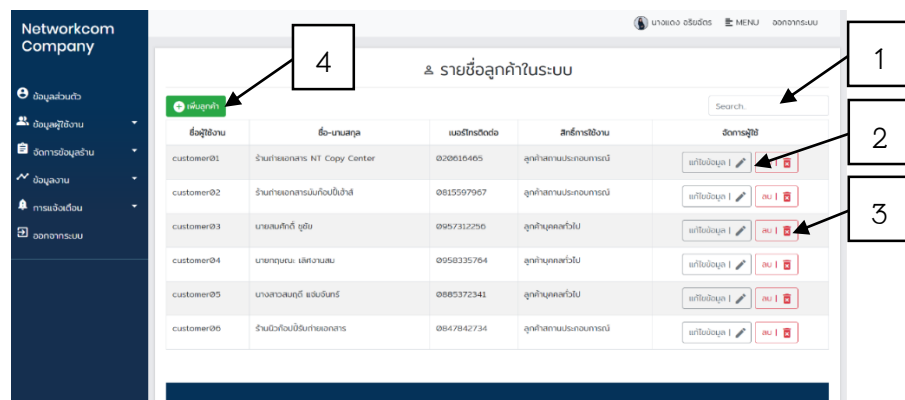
Networkcom Company

ข้อมูลส่วนตัว
ข้อมูลผู้ใช้งาน
จัดการข้อมูลร้าน
ข้อมูลงาน
การแจ้งเตือน
ออกจากระบบ

นางแดง อริยะฉัตร MENU ออกจากระบบ

รายชื่อลูกค้าในระบบ

เพิ่มลูกค้า

Search.

| ชื่อผู้ใช้งาน | ชื่อ-นามสกุล | เบอร์โทรติดต่อ | สิทธิ์การใช้งาน | จัดการผู้ใช้ |
|---|---|---|---|---|
| customer01 | ร้านถ่ายเอกสาร NT Copy Center | 020616465 | ลูกค้าสถานประกอบการณ์ | แก้ไขข้อมูล \| ลบ \| |
| customer02 | ร้านถ่ายเอกสารบันก๊อปปี้เจ้าสิ | 0815597967 | ลูกค้าสถานประกอบการณ์ | แก้ไขข้อมูล \| ลบ \| |
| customer03 | นายสมศักดิ์ ชูชัย | 0957312256 | ลูกค้าบุคคลทั่วไป | แก้ไขข้อมูล \| ลบ \| |
| customer04 | นายกฤษณะ เลิศงามสม | 0958335764 | ลูกค้าบุคคลทั่วไป | แก้ไขข้อมูล \| ลบ \| |
| customer05 | นางสาวสมฤดี แซ่มจันทร์ | 0885372341 | ลูกค้าบุคคลทั่วไป | แก้ไขข้อมูล \| ลบ \| |
| customer06 | ร้านบิวตี้ก๊อปปี้ริ้นถ่ายเอกสาร | 0847842734 | ลูกค้าสถานประกอบการณ์ | แก้ไขข้อมูล \| ลบ \| |

4
1
2
3